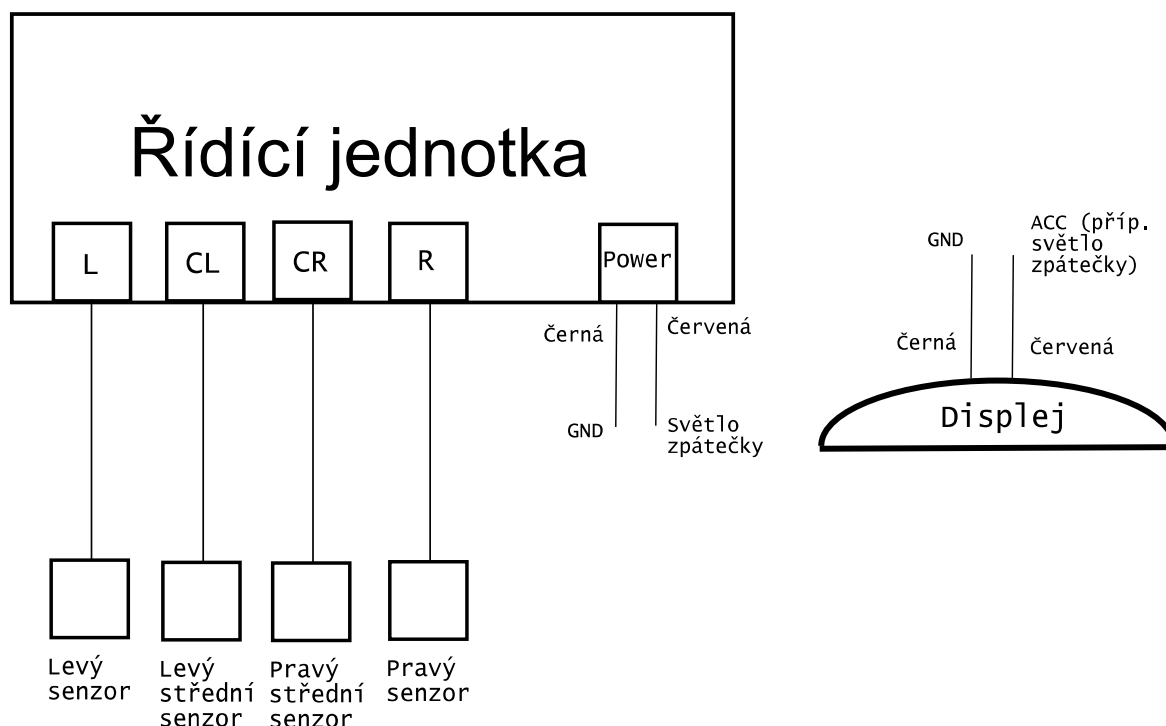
Řídící jednotka

L

CL

CR

R

Power

Černá

Červená

GND

Světlo zpátečky

GND

ACC (příp. světlo zpátečky)

Černá

Červená

Displej

Levý senzor

Levý střední senzor

Pravý střední senzor

Pravý senzor